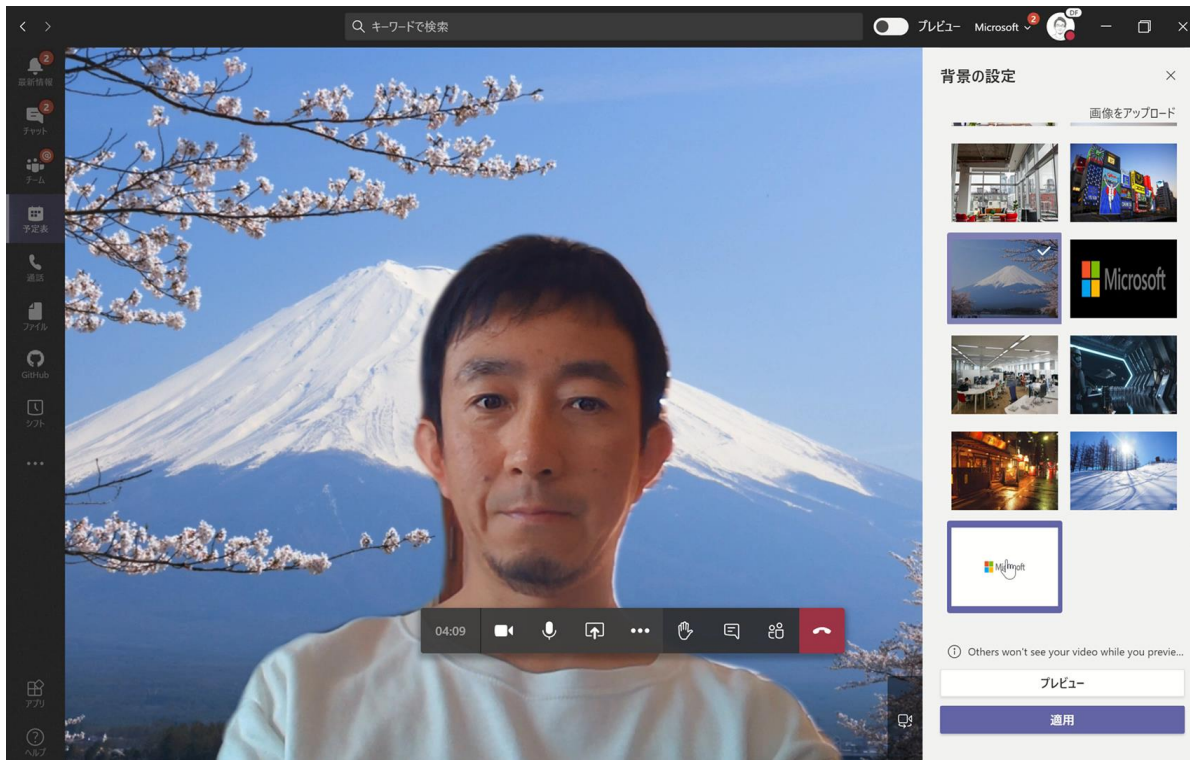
キーワードで検索

プレビュー Microsoft 2 DF

2 最新情報
2 チャット
@ チーム
予定表
通話
ファイル
GitHub
シフト
...
アプリ
ヘルプ

04:09

背景の設定

画像をアップロード

Microsoft

Microsoft

Others won't see your video while you previe...

プレビュー

適用